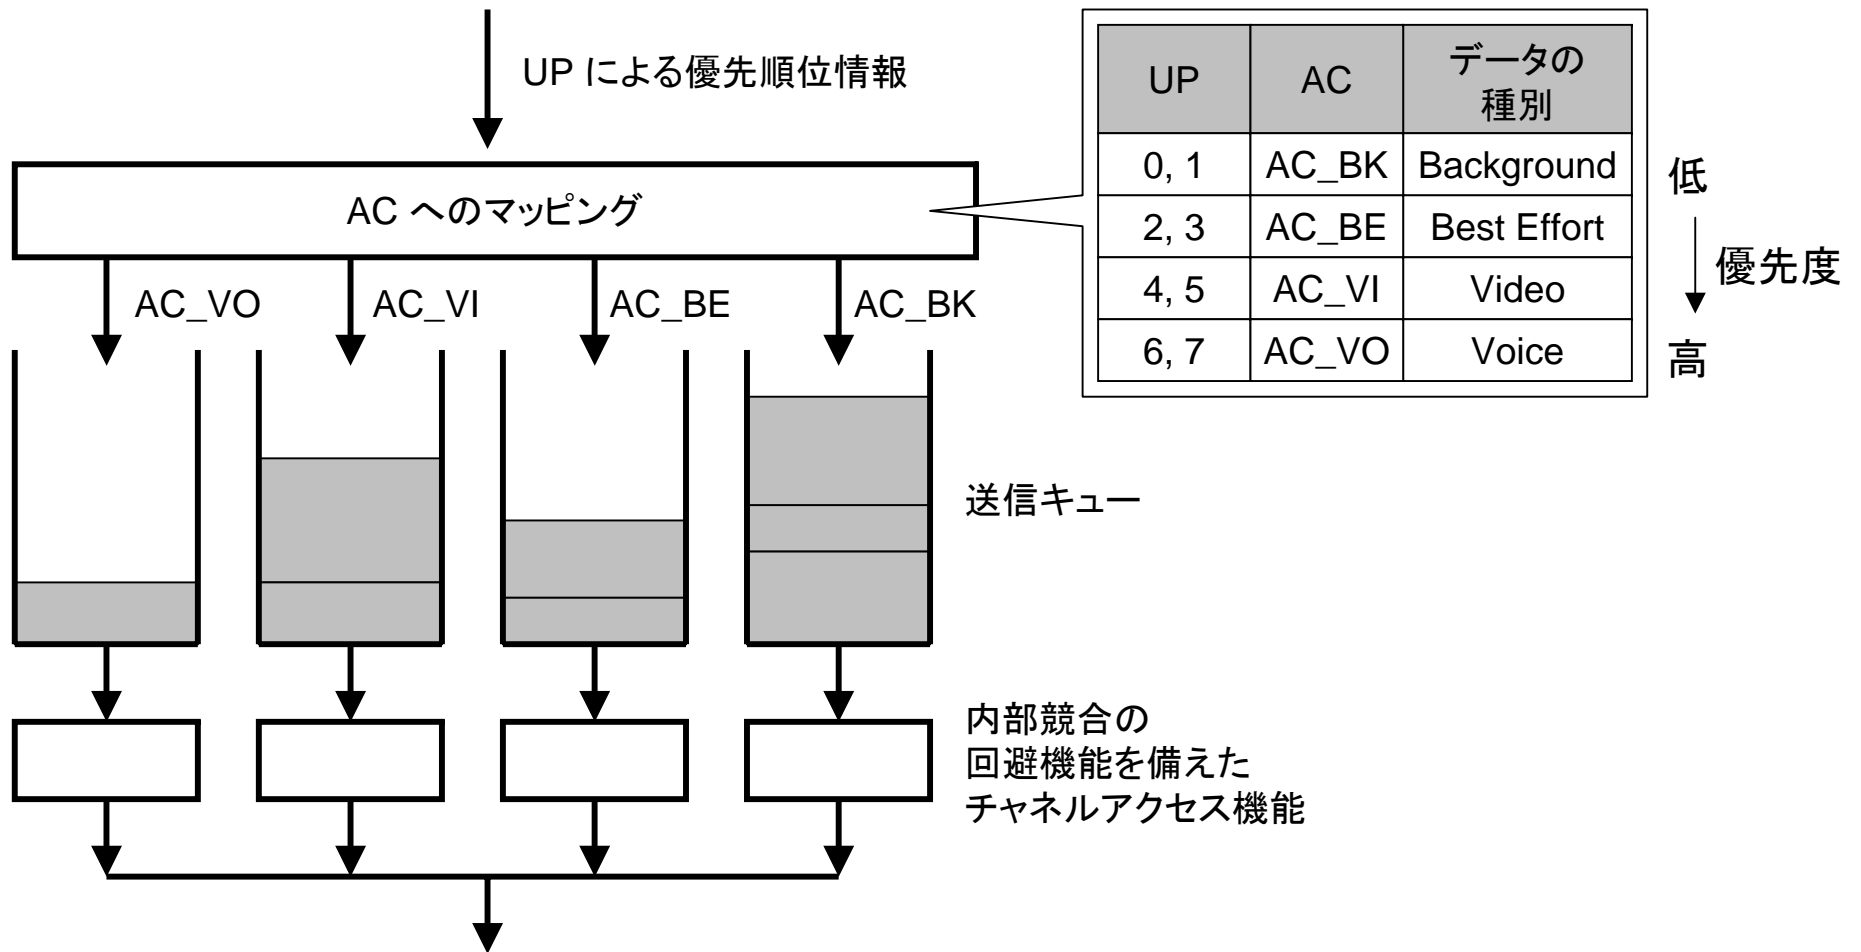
UP による優先順位情報

| UP | AC | データの種別 |
|---|---|---|
| 0, 1 | AC_BK | Background |
| 2, 3 | AC_BE | Best Effort |
| 4, 5 | AC_VI | Video |
| 6, 7 | AC_VO | Voice |

低
優先度
高

AC へのマッピング

AC_VO AC_VI AC_BE AC_BK

送信キュー

内部競合の
回避機能を備えた
チャネルアクセス機能